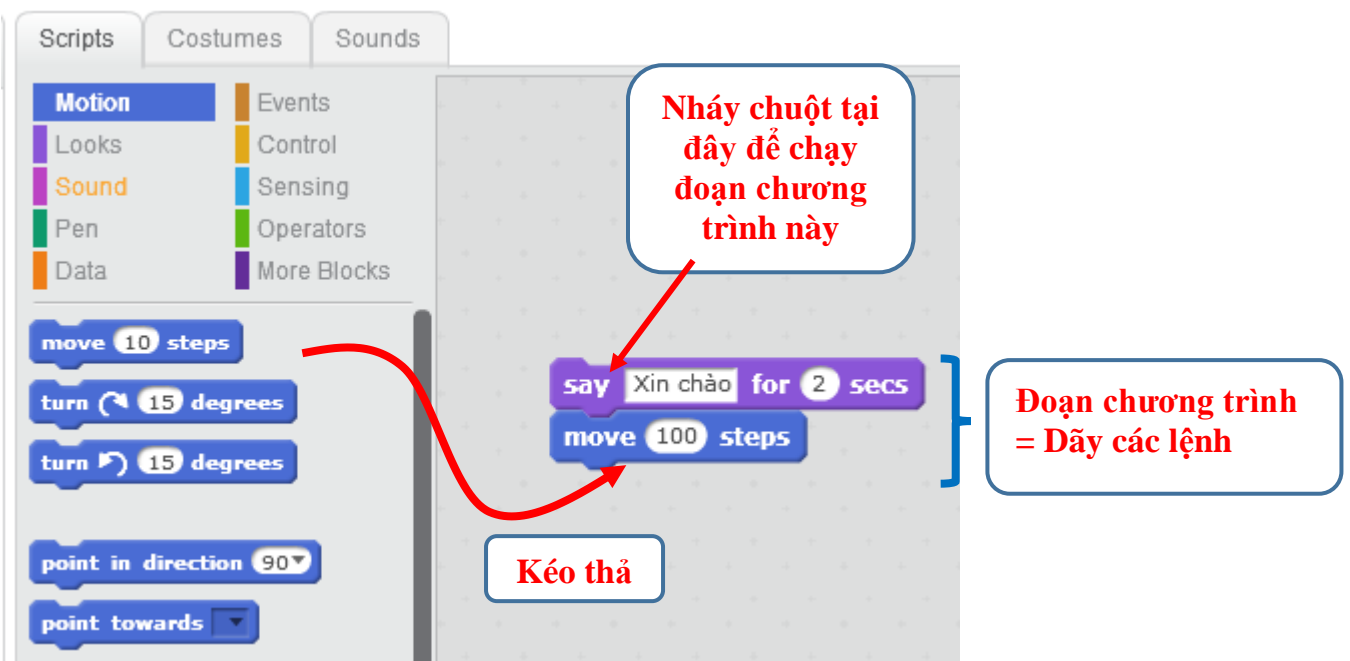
Scripts Costumes Sounds

Motion
Looks
Sound
Pen
Data
Events
Control
Sensing
Operators
More Blocks

move 10 steps
turn ↻ 15 degrees
turn ↺ 15 degrees
point in direction 90▾
point towards ▾

Nháy chuột tại đây để chạy đoạn chương trình này

say Xin chào for 2 secs
move 100 steps

Đoạn chương trình = Dãy các lệnh

Kéo thả